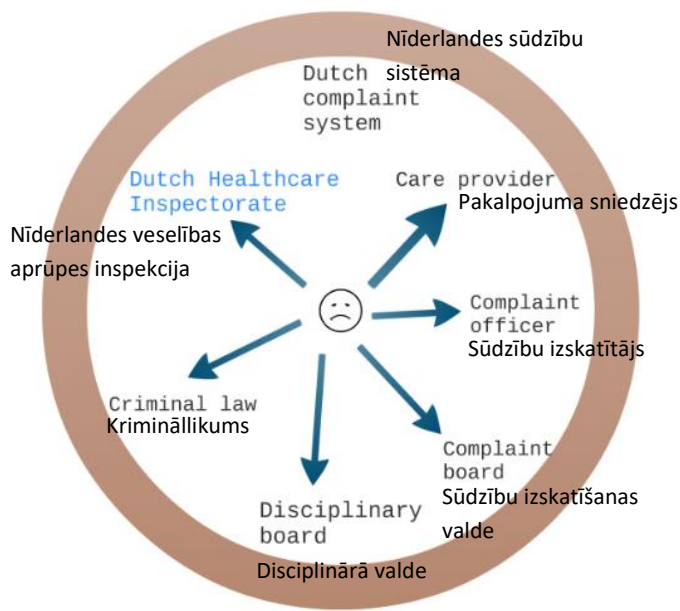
Nīderlandes sūdzību sistēma

Dutch complaint system

Dutch Healthcare Inspectorate

Nīderlandes veselības aprūpes inspekcija

Care provider

Pakalpojuma sniedzējs

Complaint officer

Sūdzību izskatītājs

Criminal law

Krimināllikums

Complaint board

Sūdzību izskatīšanas valde

Disciplinary board

Disciplinārā valde